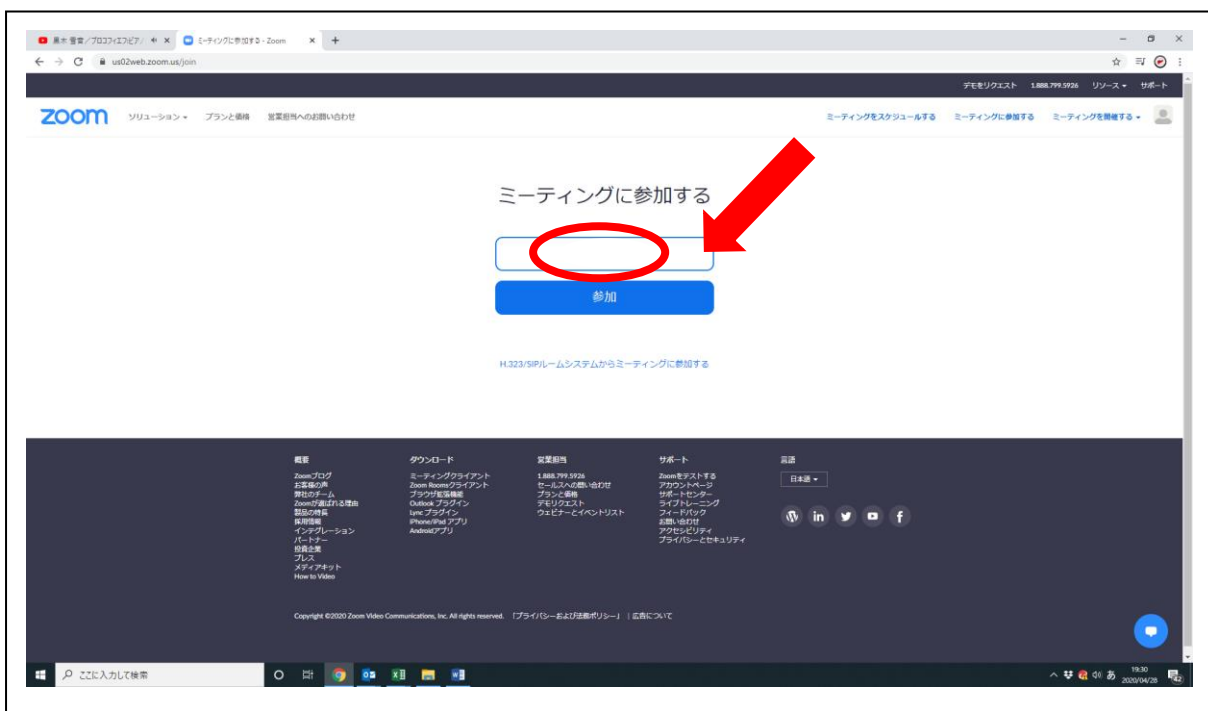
黒木 雪音／プロフィエフピア／ ×
ミーティングに参加する - Zoom ×
+
us02web.zoom.us/join

デモをリクエスト 1.888.799.5926 リソース サポート

zoom ソリューション プランと価格 営業担当へのお問い合わせ
ミーティングをスケジュールする ミーティングに参加する ミーティングを開催する

ミーティングに参加する

参加

H.323/SIPルームシステムからミーティングに参加する

概要
Zoomブログ
お客様の声
弊社のチーム
Zoomが選ばれる理由
製品の特長
採用情報
インテグレーション
パートナー
投資企業
プレス
メディアキット
How to Video

ダウンロード
ミーティングクライアント
Zoom Roomsクライアント
ブラウザ拡張機能
Outlook プラグイン
Lync プラグイン
iPhone/iPad アプリ
Androidアプリ

営業担当
1.888.799.5926
セールスへの問い合わせ
プランと価格
デモリクエスト
ウェビナーとイベントリスト

サポート
Zoomをテストする
アカウントページ
サポートセンター
ライブトレーニング
フィードバック
お問い合わせ
アクセシビリティ
プライバシーとセキュリティ

言語
日本語

Copyright ©2020 Zoom Video Communications, Inc. All rights reserved. 「プライバシーおよび法務ポリシー」 | 広告について

ここに入力して検索

19:30
2020/04/28